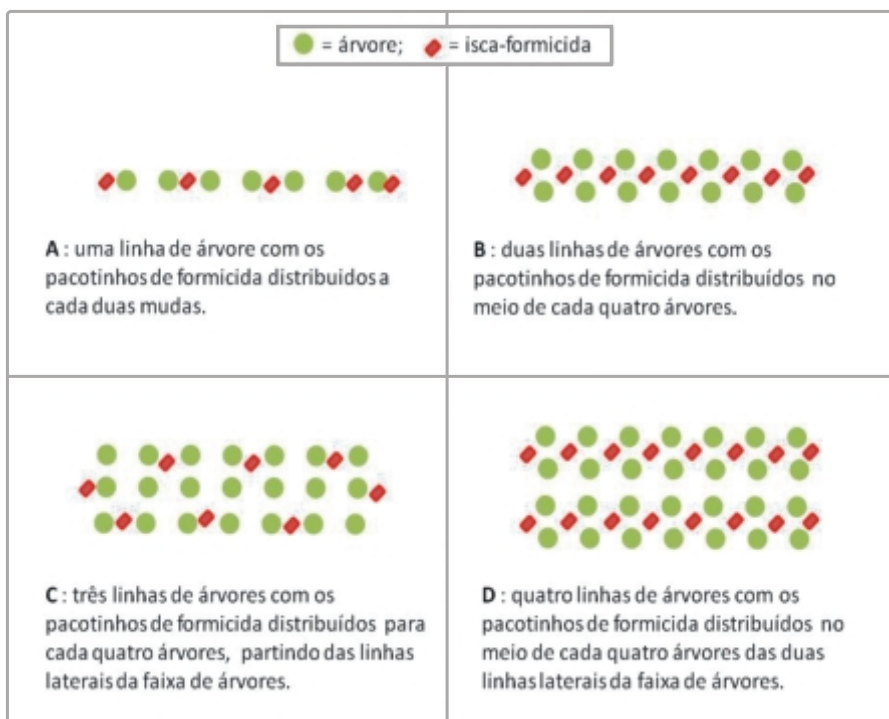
= árvore; = isca-formicida

A : uma linha de árvore com os pacotinhos de formicida distribuidos a cada duas mudas.

B : duas linhas de árvores com os pacotinhos de formicida distribuídos no meio de cada quatro árvores.

C : três linhas de árvores com os pacotinhos de formicida distribuídos para cada quatro árvores, partindo das linhas laterais da faixa de árvores.

D : quatro linhas de árvores com os pacotinhos de formicida distribuídos no meio de cada quatro árvores das duas linhas laterais da faixa de árvores.